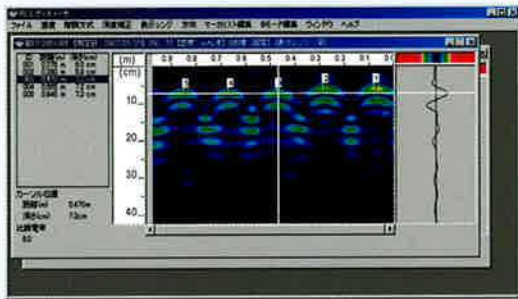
ファイル 表示 解析方式 深度補正 表示レンジ 方向 マーカ/ヒスト編集 RBモード編集 ウィンドウ ヘルプ

(m) 0.9 0.8 0.7 0.6 0.5 0.4 0.3 0.2 0.1
(cm)
10
20
30
40

カーソル位置
距離(m) 0.470m
深さ(cm) 7.2cm
比誘電率
8.0